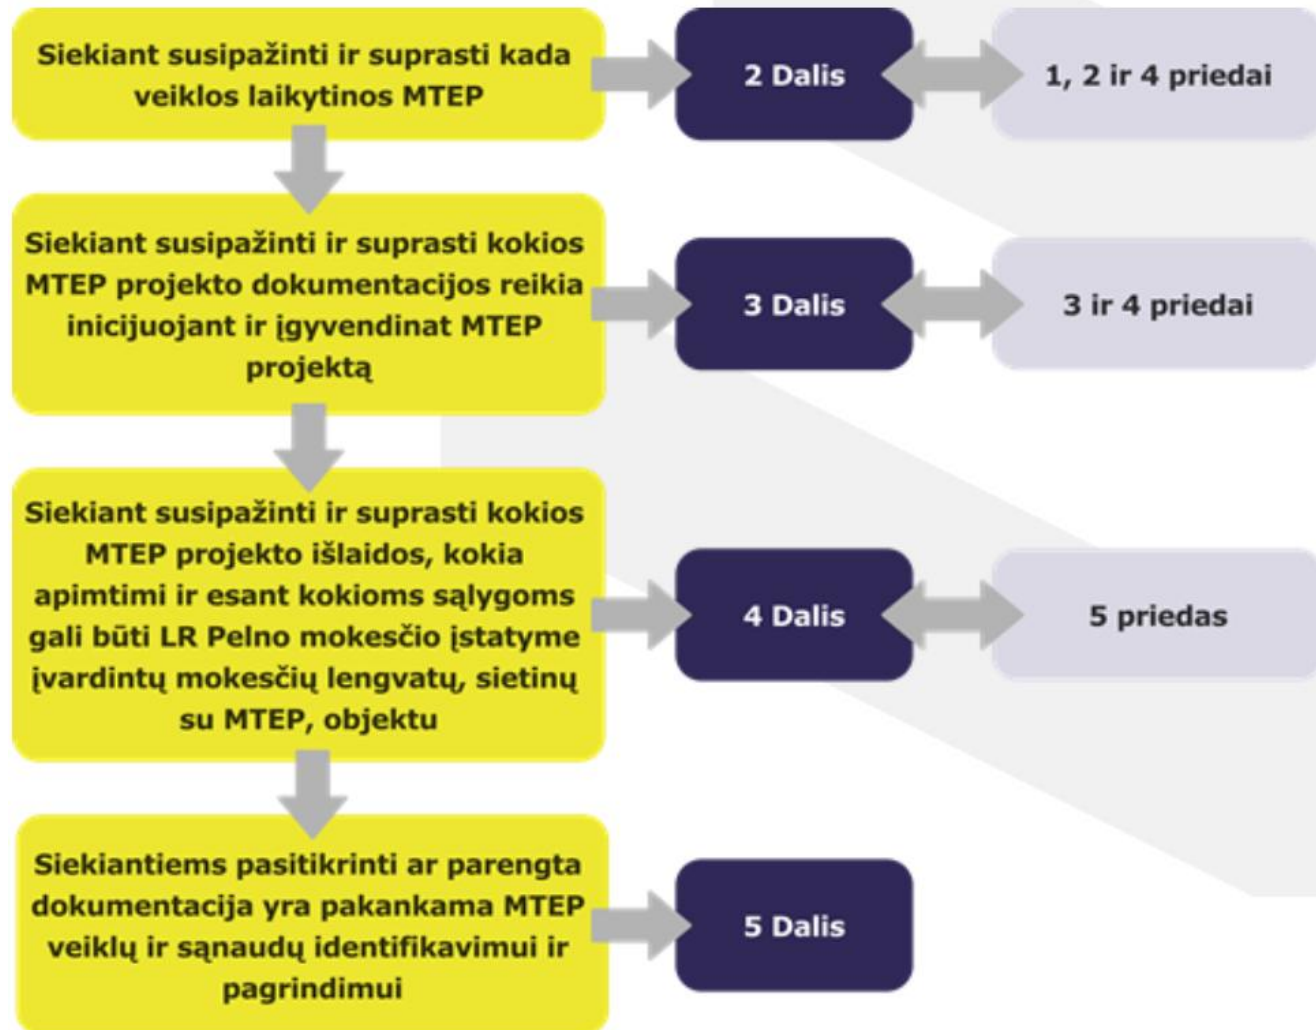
Siekiant susipažinti ir suprasti kada veiklos laikytinos MTEP

2 Dalis

1, 2 ir 4 priedai

Siekiant susipažinti ir suprasti kokios MTEP projekto dokumentacijos reikia inicijuojant ir įgyvendinat MTEP projektą

3 Dalis

3 ir 4 priedai

Siekiant susipažinti ir suprasti kokios MTEP projekto išlaidos, kokia apimtimi ir esant kokioms sąlygoms gali būti LR Pelno mokesčio įstatyme įvardintų mokesčių lengvatų, sietinų su MTEP, objektu

4 Dalis

5 priedas

Siekiantiems pasitikrinti ar parengta dokumentacija yra pakankama MTEP veiklų ir sąnaudų identifikavimui ir pagrindimui

5 Dalis